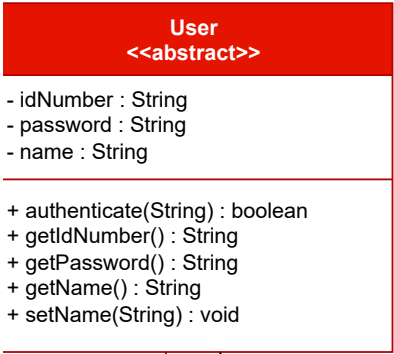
User
<<abstract>>

- idNumber : String
- password : String
- name : String

+ authenticate(String) : boolean
+ getIdNumber() : String
+ getPassword() : String
+ getName() : String
+ setName(String) : void